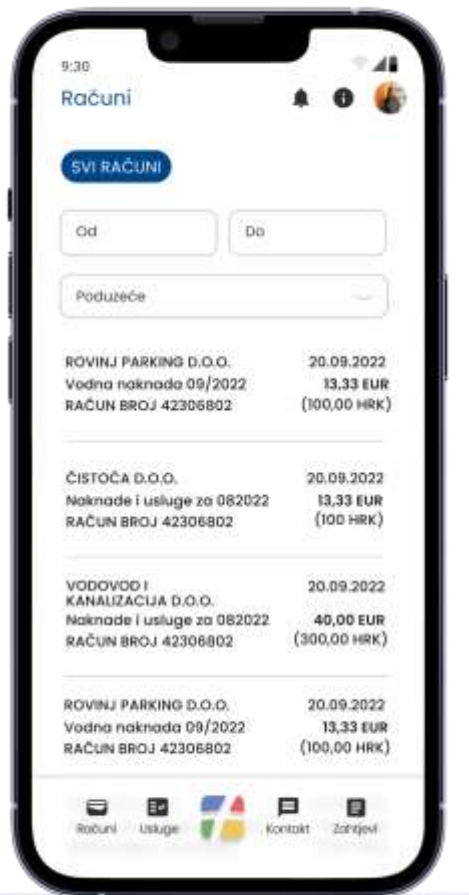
9:30

Računi

SVI RAČUNI

Od

Do

Poduzeće

ROVINJ PARKING D.O.O.
Vodna naknada 09/2022
RAČUN BROJ 42306802

20.09.2022
13,33 EUR
(100,00 HRK)

ČISTOĆA D.O.O.
Naknade i usluge za 082022
RAČUN BROJ 42306802

20.09.2022
13,33 EUR
(100 HRK)

VODOVOD I KANALIZACIJA D.O.O.
Naknade i usluge za 082022
RAČUN BROJ 42306802

20.09.2022
40,00 EUR
(300,00 HRK)

ROVINJ PARKING D.O.O.
Vodna naknada 09/2022
RAČUN BROJ 42306802

20.09.2022
13,33 EUR
(100,00 HRK)

Računi
Usluge
Kontakt
Zahtjevi